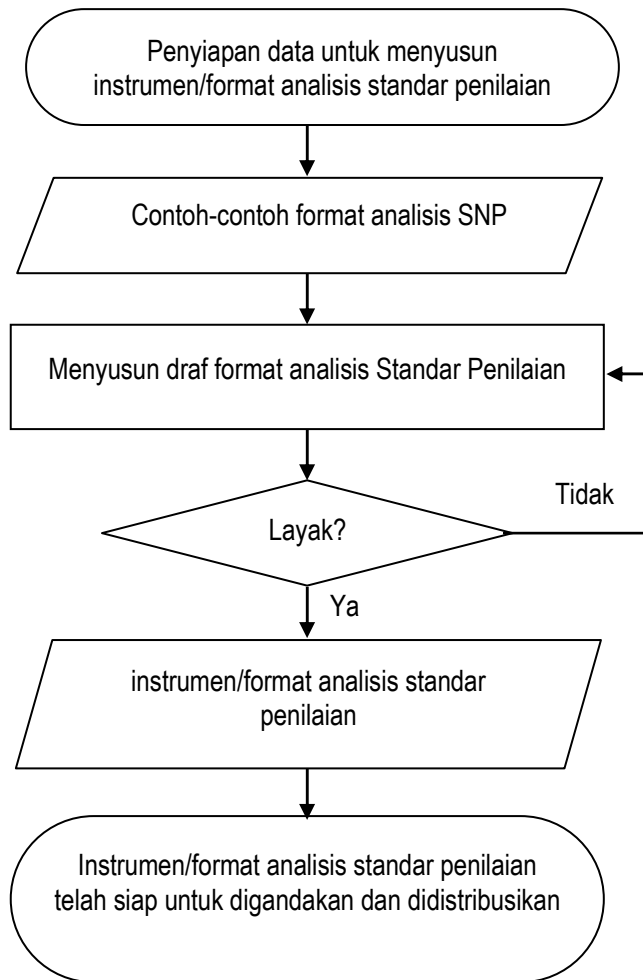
Penyiapan data untuk menyusun instrumen/format analisis standar penilaian

Contoh-contoh format analisis SNP

Menyusun draf format analisis Standar Penilaian

Layak?

Tidak

Ya

instrumen/format analisis standar penilaian

Instrumen/format analisis standar penilaian telah siap untuk digandakan dan didistribusikan